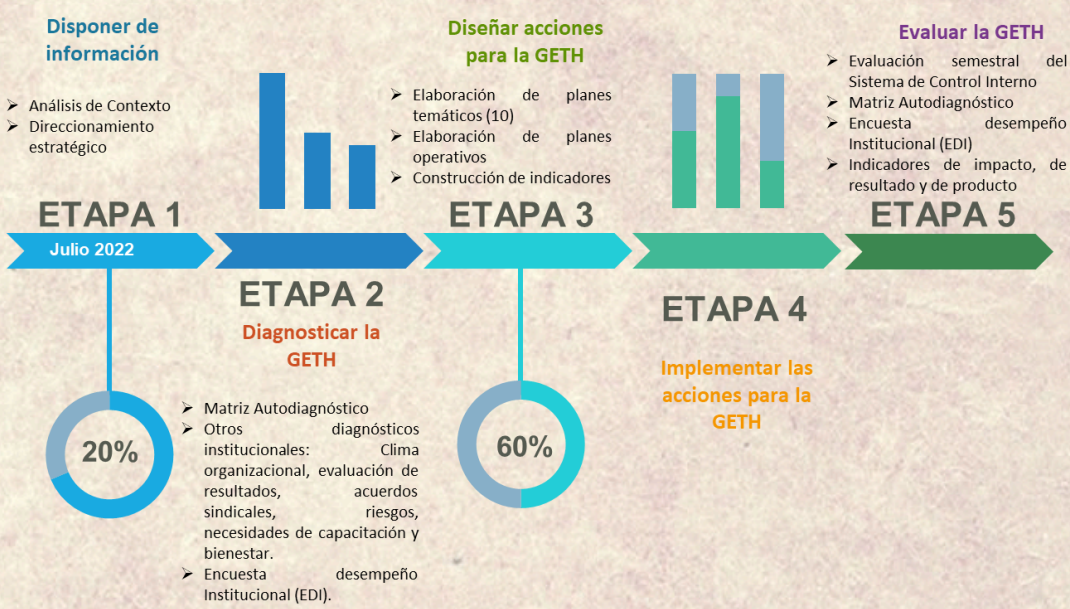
Disponer de información

➢ Análisis de Contexto
➢ Direccionamiento estratégico

ETAPA 1

Julio 2022

20%

ETAPA 2

Diagnosticar la GETH

➢ Matriz Autodiagnóstico
➢ Otros diagnósticos institucionales: Clima organizacional, evaluación de resultados, acuerdos sindicales, riesgos, necesidades de capacitación y bienestar.
➢ Encuesta desempeño Institucional (EDI).

Diseñar acciones para la GETH

➢ Elaboración de planes temáticos (10)
➢ Elaboración de planes operativos
➢ Construcción de indicadores

ETAPA 3

60%

ETAPA 4

Implementar las acciones para la GETH

Evaluar la GETH

➢ Evaluación semestral del Sistema de Control Interno
➢ Matriz Autodiagnóstico
➢ Encuesta desempeño Institucional (EDI)
➢ Indicadores de impacto, de resultado y de producto

ETAPA 5